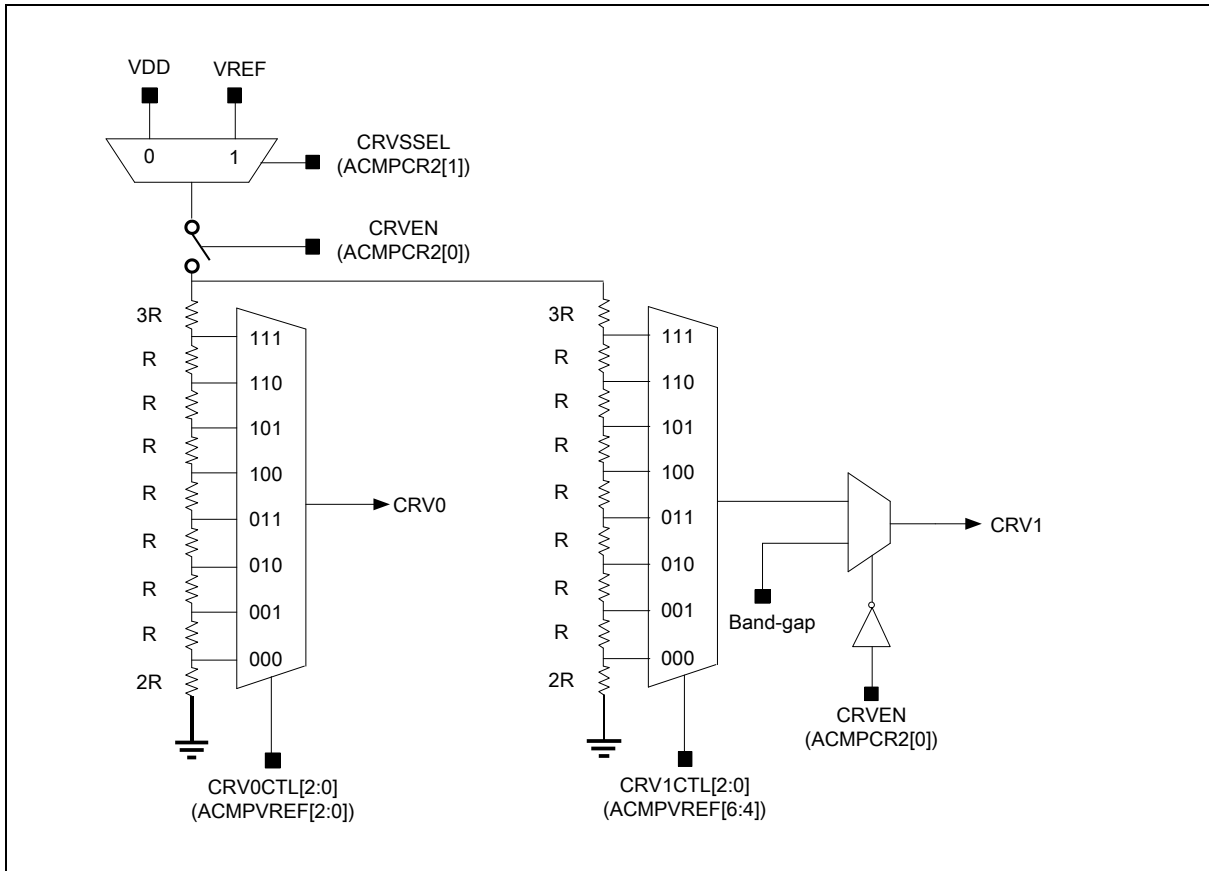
VDD
VREF
0
1
CRVSSEL
(ACMPCR2[1])
CRVEN
(ACMPCR2[0])

3R
R
R
R
R
R
R
R
2R
111
110
101
100
011
010
001
000
CRV0
CRV0CTL[2:0]
(ACMPVREF[2:0])

3R
R
R
R
R
R
R
R
2R
111
110
101
100
011
010
001
000
CRV1CTL[2:0]
(ACMPVREF[6:4])

Band-gap
CRV1
CRVEN
(ACMPCR2[0])